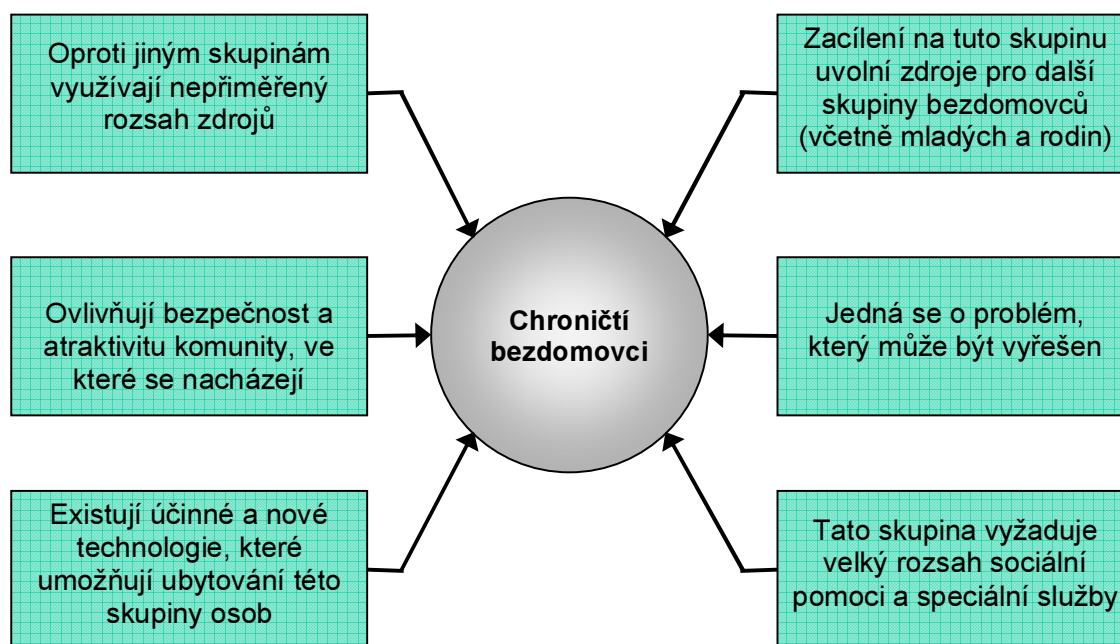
Oproti jiným skupinám využívají nepřiměřený rozsah zdrojů

Zacílení na tuto skupinu uvolní zdroje pro další skupiny bezdomovců (včetně mladých a rodin)

Ovlivňují bezpečnost a atraktivitu komunity, ve které se nacházejí

Chroničtí bezdomovci

Jedná se o problém, který může být vyřešen

Existují účinné a nové technologie, které umožňují ubytování této skupiny osob

Tato skupina vyžaduje velký rozsah sociální pomoci a speciální služby